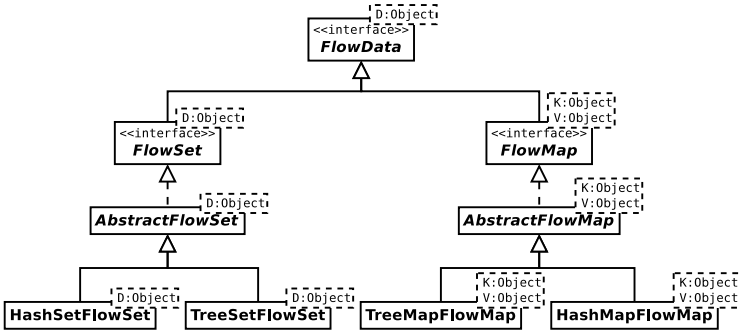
D:Object
<<interface>>
FlowData

D:Object
<<interface>>
FlowSet

K:Object
V:Object
<<interface>>
FlowMap

D:Object
AbstractFlowSet

K:Object
V:Object
AbstractFlowMap

D:Object
HashSetFlowSet

D:Object
TreeSetFlowSet

K:Object
V:Object
TreeMapFlowMap

K:Object
V:Object
HashMapFlowMap